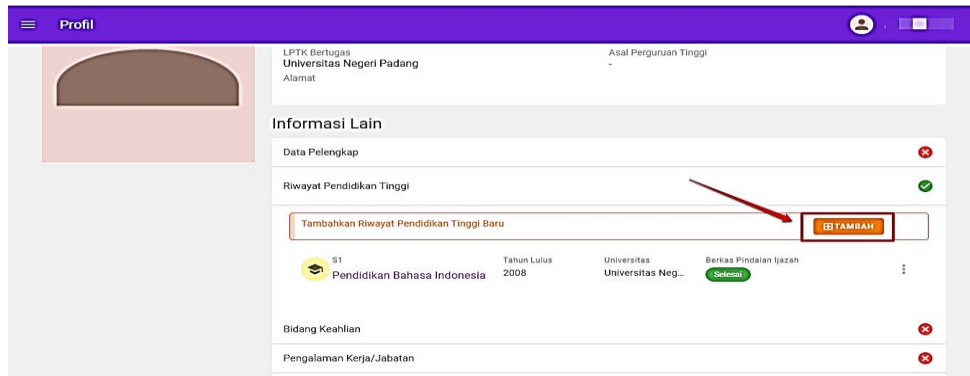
Profil

LPTK Bertugas
Universitas Negeri Padang
Alamat

Asal Perguruan Tinggi
-

Informasi Lain

Data Pelengkap

Riwayat Pendidikan Tinggi

Tambahkan Riwayat Pendidikan Tinggi Baru

TAMBAH

S1
Pendidikan Bahasa Indonesia

Tahun Lulus
2008

Universitas
Universitas Neg...

Berkas Pindaian Ijazah
Selesai

Bidang Keahlian

Pengalaman Kerja/Jabatan